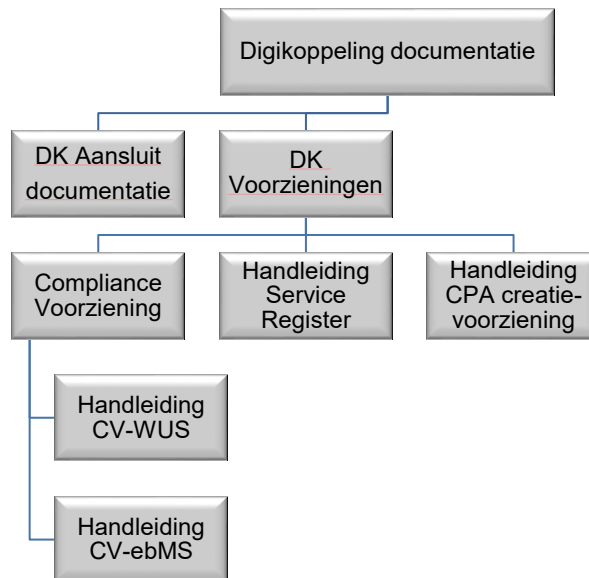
Digikoppeling documentatie

DK Aansluit documentatie

DK Voorzieningen

Compliance Voorziening

Handleiding Service Register

Handleiding CPA creatie-voorziening

Handleiding CV-WUS

Handleiding CV-ebMS